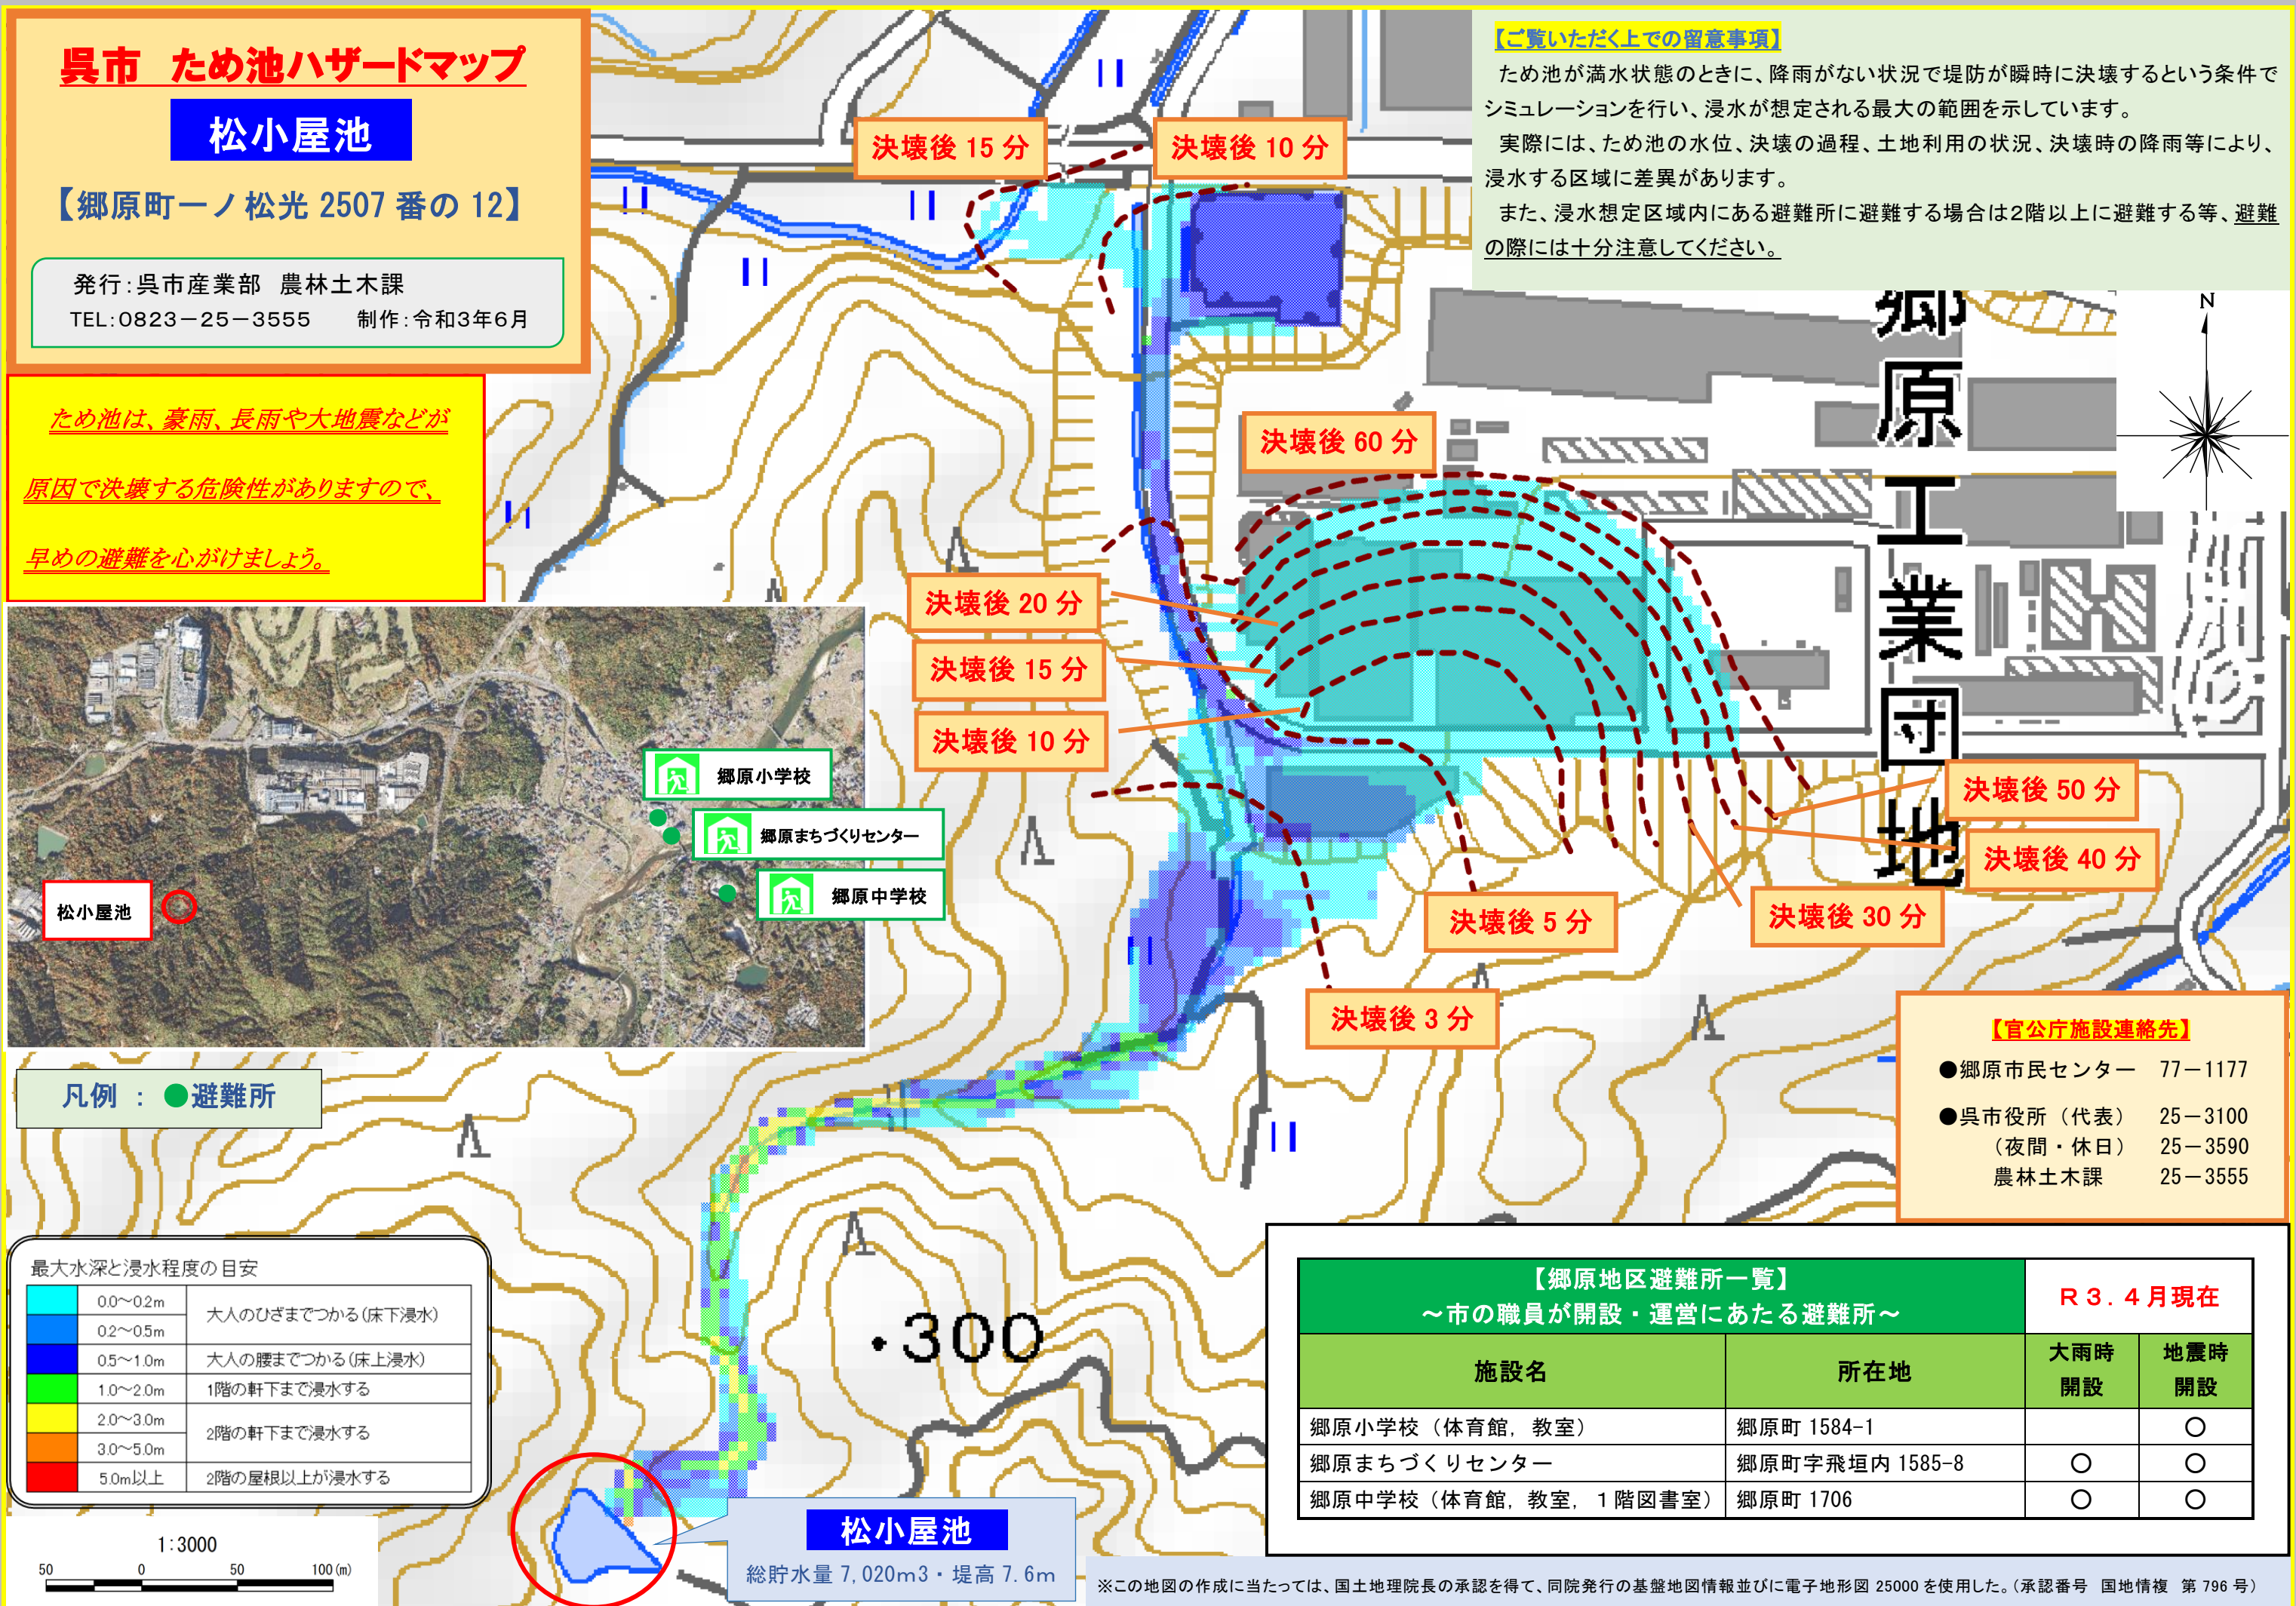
呉市　ため池ハザードマップ

松小屋池

【郷原町一ノ松光 2507 番の 12】

発行：呉市産業部　農林土木課
TEL：0823－25－3555　制作：令和3年6月

ため池は、豪雨、長雨や大地震などが原因で決壊する危険性がありますので、早めの避難を心がけましょう。

【ご覧いただく上での留意事項】
ため池が満水状態のときに、降雨がない状況で堤防が瞬時に決壊するという条件でシミュレーションを行い、浸水が想定される最大の範囲を示しています。
実際には、ため池の水位、決壊の過程、土地利用の状況、決壊時の降雨等により、浸水する区域に差異があります。
また、浸水想定区域内にある避難所に避難する場合は2階以上に避難する等、避難の際には十分注意してください。

郷原工業団地

N

決壊後 15 分
決壊後 10 分
決壊後 60 分
決壊後 20 分
決壊後 15 分
決壊後 10 分
決壊後 50 分
決壊後 40 分
決壊後 30 分
決壊後 5 分
決壊後 3 分

郷原小学校
郷原まちづくりセンター
郷原中学校
松小屋池

凡例　：　●避難所

・300

【官公庁施設連絡先】
●郷原市民センター　77－1177
●呉市役所（代表）　25－3100
（夜間・休日）　25－3590
農林土木課　25－3555

最大水深と浸水程度の目安

| | | |
|---|---|---|
| | 0.0～0.2m | 大人のひざまでつかる（床下浸水） |
| | 0.2～0.5m | |
| | 0.5～1.0m | 大人の腰までつかる（床上浸水） |
| | 1.0～2.0m | 1階の軒下まで浸水する |
| | 2.0～3.0m | 2階の軒下まで浸水する |
| | 3.0～5.0m | |
| | 5.0m以上 | 2階の屋根以上が浸水する |

1：3000
50　0　50　100（m）

松小屋池
総貯水量 7，020m3・堤高 7．6m

【郷原地区避難所一覧】
～市の職員が開設・運営にあたる避難所～
R３．４月現在

| 施設名 | 所在地 | 大雨時開設 | 地震時開設 |
|---|---|---|---|
| 郷原小学校（体育館，教室） | 郷原町 1584-1 | | ○ |
| 郷原まちづくりセンター | 郷原町字飛垣内 1585-8 | ○ | ○ |
| 郷原中学校（体育館，教室，１階図書室） | 郷原町 1706 | ○ | ○ |

※この地図の作成に当たっては、国土地理院長の承認を得て、同院発行の基盤地図情報並びに電子地形図 25000 を使用した。（承認番号　国地情複　第 796 号）